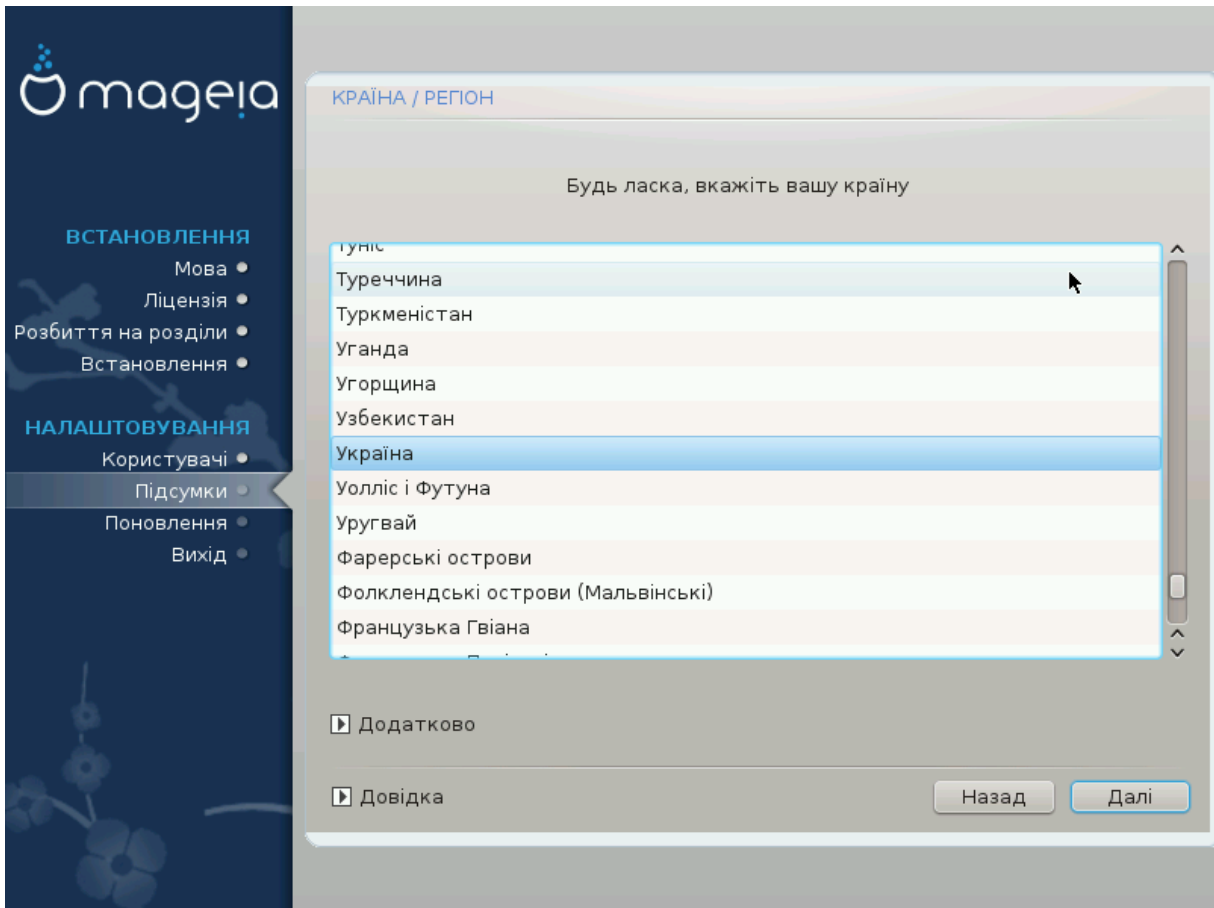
mageia

ВСТАНОВЛЕННЯ
Мова
Ліцензія
Розбиття на розділи
Встановлення

НАЛАШТОВУВАННЯ
Користувачі
Підсумки
Поновлення
Вихід

КРАЇНА / РЕГІОН

Будь ласка, вкажіть вашу країну

Туніс
Туреччина
Туркменістан
Уганда
Угорщина
Узбекистан
Україна
Уолліс і Футуна
Уругвай
Фарерські острови
Фолклендські острови (Мальвінські)
Французька Гвіана
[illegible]

Додатково

Довідка

Назад
Далі